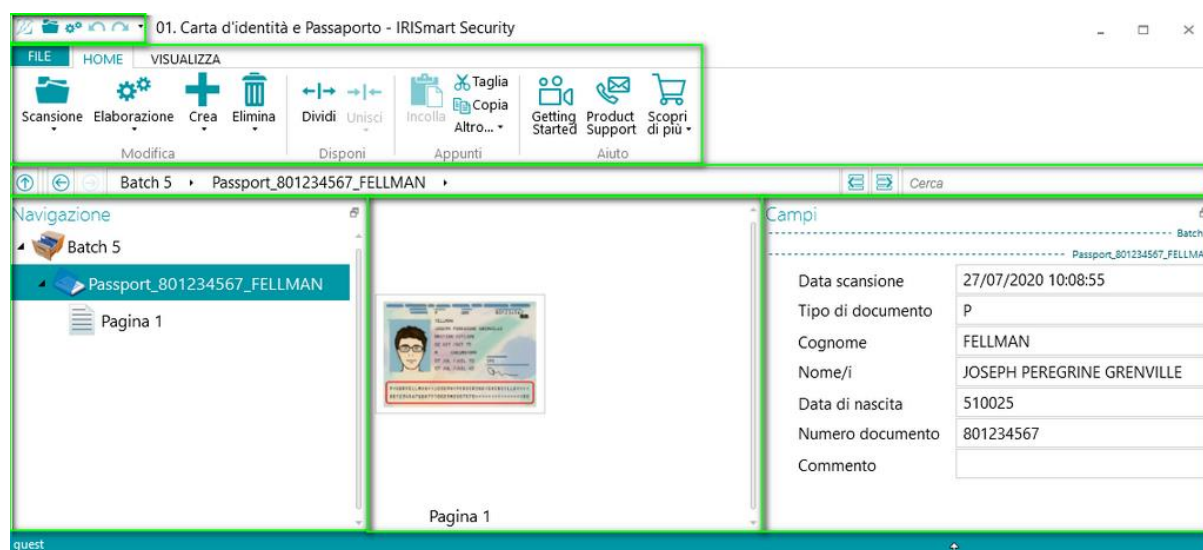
01. Carta d'identità e Passaporto - IRISmart Security

FILE HOME VISUALIZZA

Scansione Elaborazione Crea Elimina
Modifica

Dividi Unisci
Disponi

Incolla Taglia Copia Altro...
Appunti

Getting Started Product Support Scopri di più
Aiuto

Batch 5 › Passport_801234567_FELLMAN ›

Cerca

Navigazione

Batch 5
Passport_801234567_FELLMAN
Pagina 1

Pagina 1

Campi

Batch
Passport_801234567_FELLMA

| | |
|---|---|
| Data scansione | 27/07/2020 10:08:55 |
| Tipo di documento | P |
| Cognome | FELLMAN |
| Nome/i | JOSEPH PEREGRINE GRENVILLE |
| Data di nascita | 510025 |
| Numero documento | 801234567 |
| Commento | |

guest